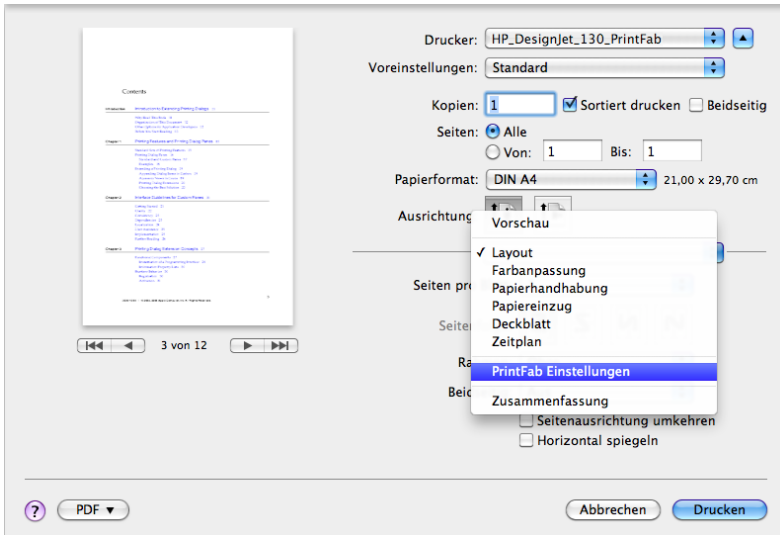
Contents

Drucker: HP_DesignJet_130_PrintFab
Voreinstellungen: Standard
Kopien: 1 Sortiert drucken Beidseitig
Seiten: Alle
Von: 1 Bis: 1
Papierformat: DIN A4 21,00 x 29,70 cm
Ausrichtung

Vorschau
✓ Layout
Farbanpassung
Papierhandhabung
Papiereinzug
Deckblatt
Zeitplan
PrintFab Einstellungen
Zusammenfassung

Seiten pr
Seiten
Ra
Beid
Seitenausrichtung umkehren
Horizontal spiegeln

3 von 12

? PDF ▾ Abbrechen Drucken